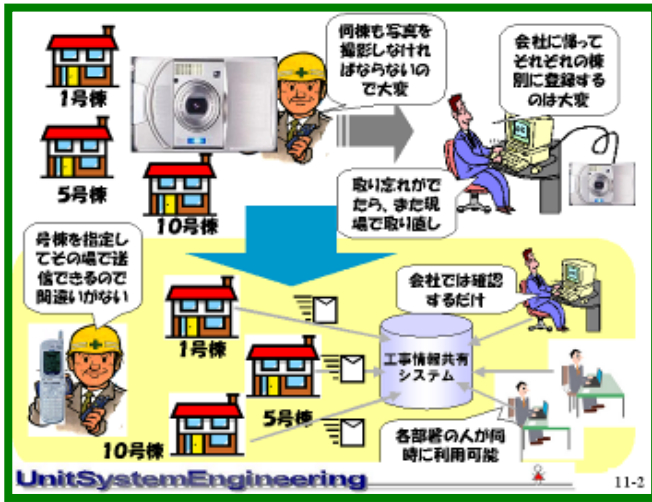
1号棟

5号棟

10号棟

何棟も写真を撮影しなければならないので大変

会社に帰ってそれぞれの棟別に登録するのは大変

取り忘れがでたら、また現場で取り直し

号棟を指定してその場で送信できるので間違いがない

会社では確認するだけ

1号棟

5号棟

10号棟

工事情報共有システム

各部署の人が同時に利用可能

UnitSystemEngineering

11-2